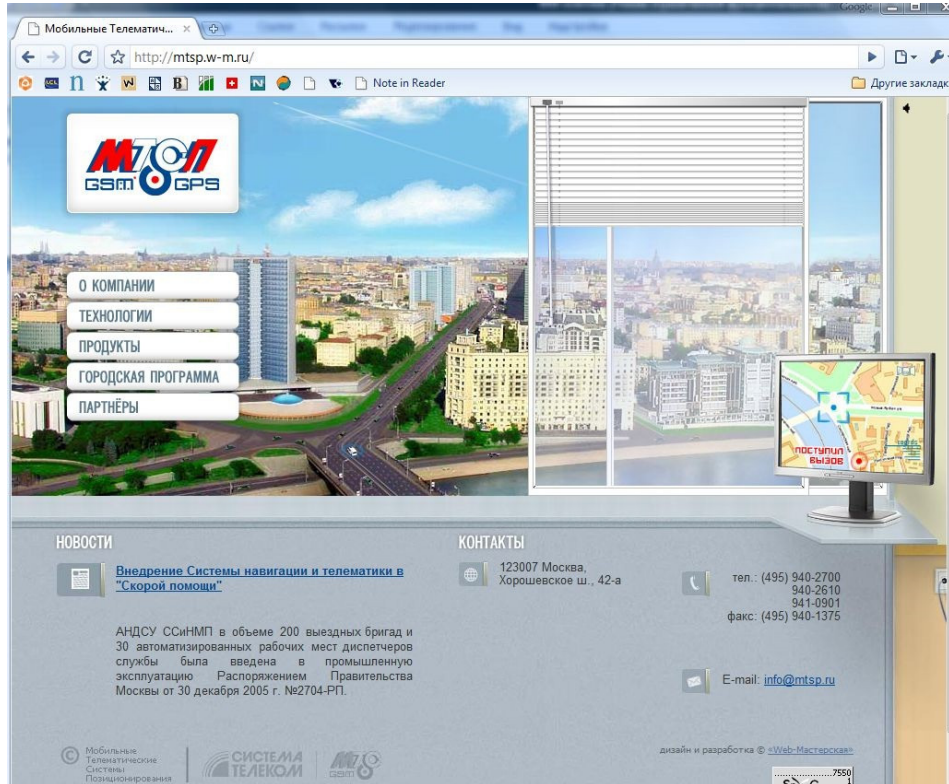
Мобильные Телематич... ×

http://mtsp.w-m.ru/

Note in Reader

Другие закладк

МТСП
GSM GPS

О КОМПАНИИ
ТЕХНОЛОГИИ
ПРОДУКТЫ
ГОРОДСКАЯ ПРОГРАММА
ПАРТНЁРЫ

ПОСТУПИЛ ВЫЗОВ

НОВОСТИ

Внедрение Системы навигации и телематики в "Скорой помощи"

АНДСУ ССиНМП в объеме 200 выездных бригад и 30 автоматизированных рабочих мест диспетчеров службы была введена в промышленную эксплуатацию Распоряжением Правительства Москвы от 30 декабря 2005 г. №2704-РП.

КОНТАКТЫ

123007 Москва, Хорошевское ш., 42-а

тел.: (495) 940-2700
940-2610
941-0901
факс: (495) 940-1375

E-mail: info@mtsp.ru

© Мобильные Телематические Системы Позиционирования

СИСТЕМА ТЕЛЕКОМ

МТС GSM

дизайн и разработка © «Web-Мастерская»

7550